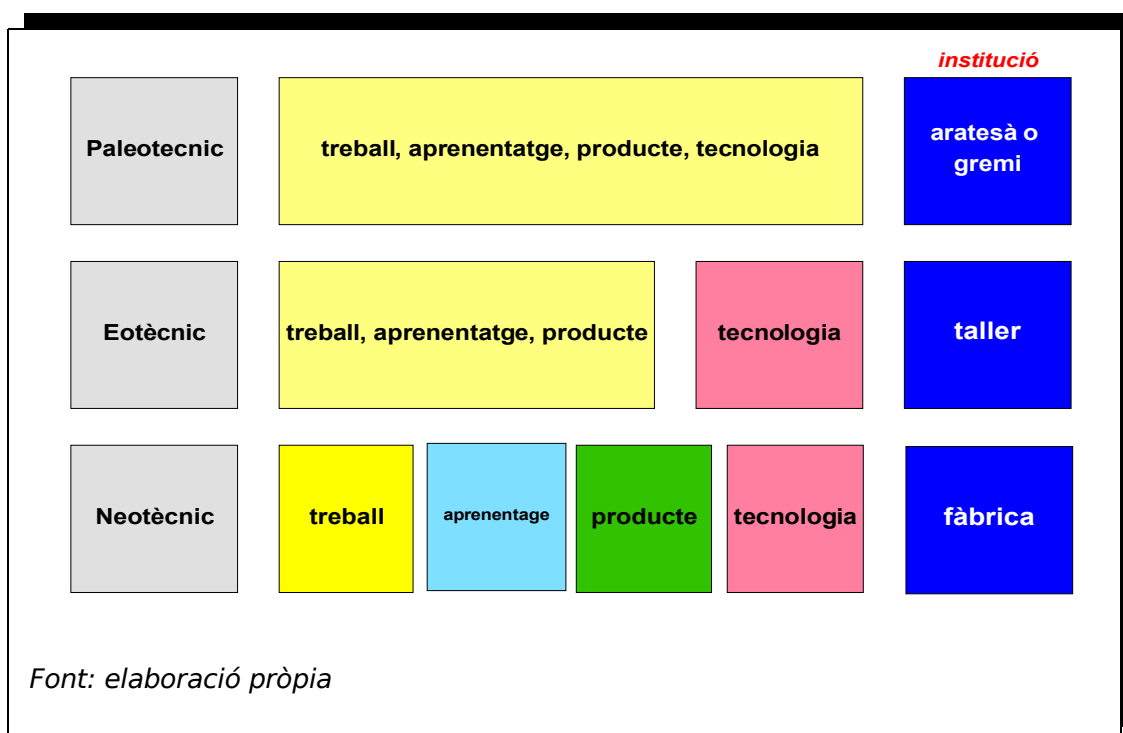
institució

| | | | | | |
|---|---|---|---|---|---|
| Paleotecnic | treball, aprenentatge, producte, tecnologia | | | | aratesà o gremi |
| Eotècnic | treball, aprenentatge, producte | | | tecnologia | taller |
| Neotècnic | treball | aprenentage | producte | tecnologia | fàbrica |

Font: elaboració pròpia